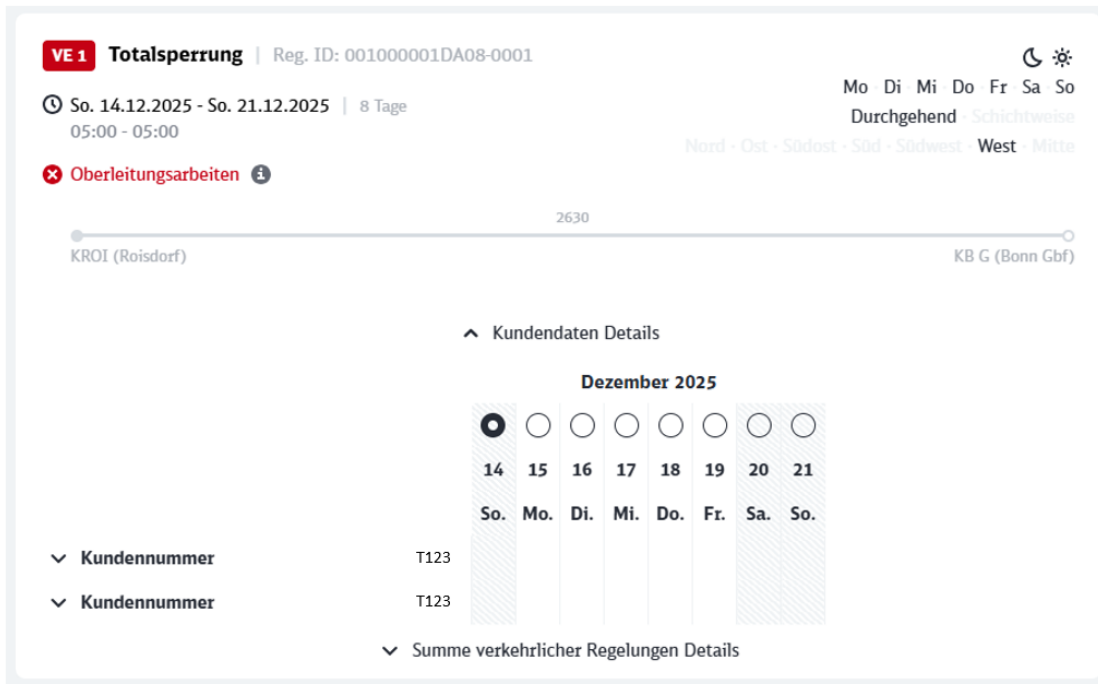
VE 1 Totalsperrung | Reg. ID: 001000001DA08-0001

So. 14.12.2025 - So. 21.12.2025 | 8 Tage
05:00 - 05:00

Mo · Di · Mi · Do · Fr · Sa · So
Durchgehend · Schichtweise
Nord · Ost · Südost · Süd · Südwest · West · Mitte

Oberleitungsarbeiten

2630

KROI (Roisdorf)

KB G (Bonn Gbf)

Kundendaten Details

Dezember 2025

| 14 | 15 | 16 | 17 | 18 | 19 | 20 | 21 |
|---|---|---|---|---|---|---|---|
| So. | Mo. | Di. | Mi. | Do. | Fr. | Sa. | So. |

Kundennummer T123

Kundennummer T123

Summe verkehrlicher Regelungen Details